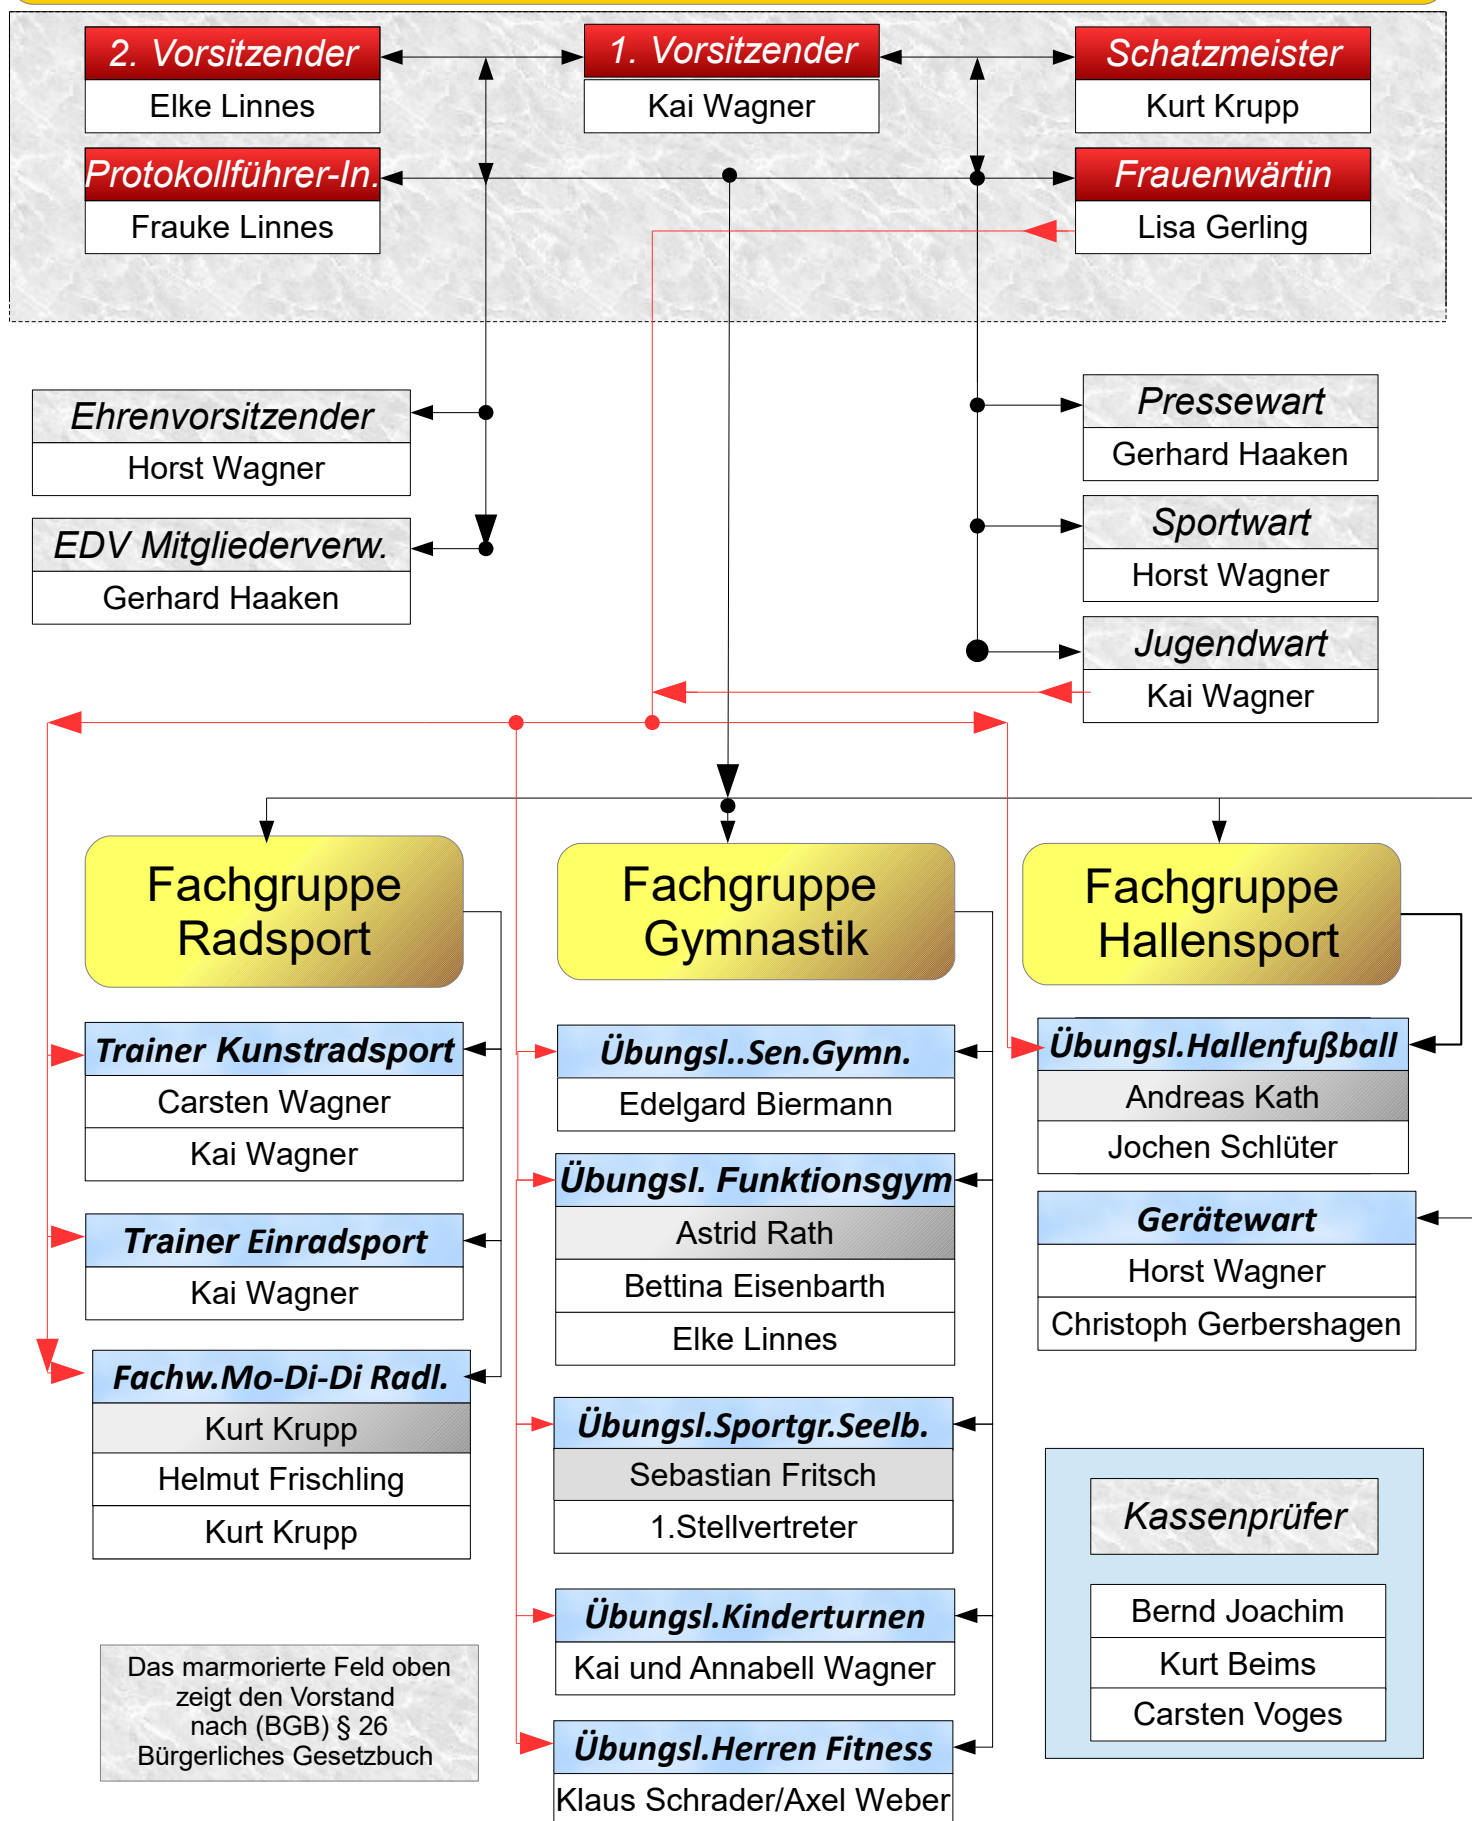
2. Vorsitzender
Elke Linnes

1. Vorsitzender
Kai Wagner

Schatzmeister
Kurt Krupp

Protokollführer-In.
Frauke Linnes

Frauenwärtin
Lisa Gerling

Ehrenvorsitzender
Horst Wagner

EDV Mitgliederverw.
Gerhard Haaken

Pressewart
Gerhard Haaken

Sportwart
Horst Wagner

Jugendwart
Kai Wagner

Fachgruppe Radsport

Fachgruppe Gymnastik

Fachgruppe Hallensport

Trainer Kunstradsport
Carsten Wagner
Kai Wagner

Trainer Einradsport
Kai Wagner

Fachw.Mo-Di-Di Radl.
Kurt Krupp
Helmut Frischling
Kurt Krupp

Übungsl..Sen.Gymn.
Edelgard Biermann

Übungsl. Funktionsgym
Astrid Rath
Bettina Eisenbarth
Elke Linnes

Übungsl.Sportgr.Seelb.
Sebastian Fritsch
1.Stellvertreter

Übungsl.Kinderturnen
Kai und Annabell Wagner

Übungsl.Herren Fitness
Klaus Schrader/Axel Weber

Übungsl.Hallenfußball
Andreas Kath
Jochen Schlüter

Gerätewart
Horst Wagner
Christoph Gerbershagen

Kassenprüfer
Bernd Joachim
Kurt Beims
Carsten Voges

Das marmorierte Feld oben zeigt den Vorstand nach (BGB) § 26 Bürgerliches Gesetzbuch